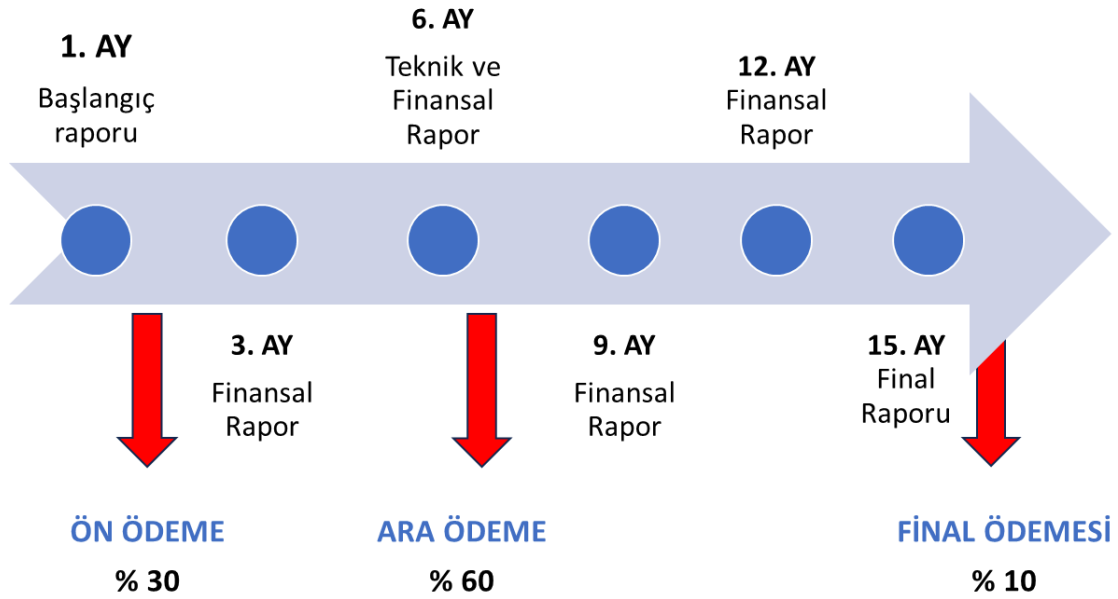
6. AY

1. AY

Başlangıç raporu

Teknik ve Finansal Rapor

12. AY
Finansal Rapor

3. AY

Finansal Rapor

9. AY

Finansal Rapor

15. AY
Final Raporu

ÖN ÖDEME

% 30

ARA ÖDEME

% 60

FİNAL ÖDEMESİ

% 10